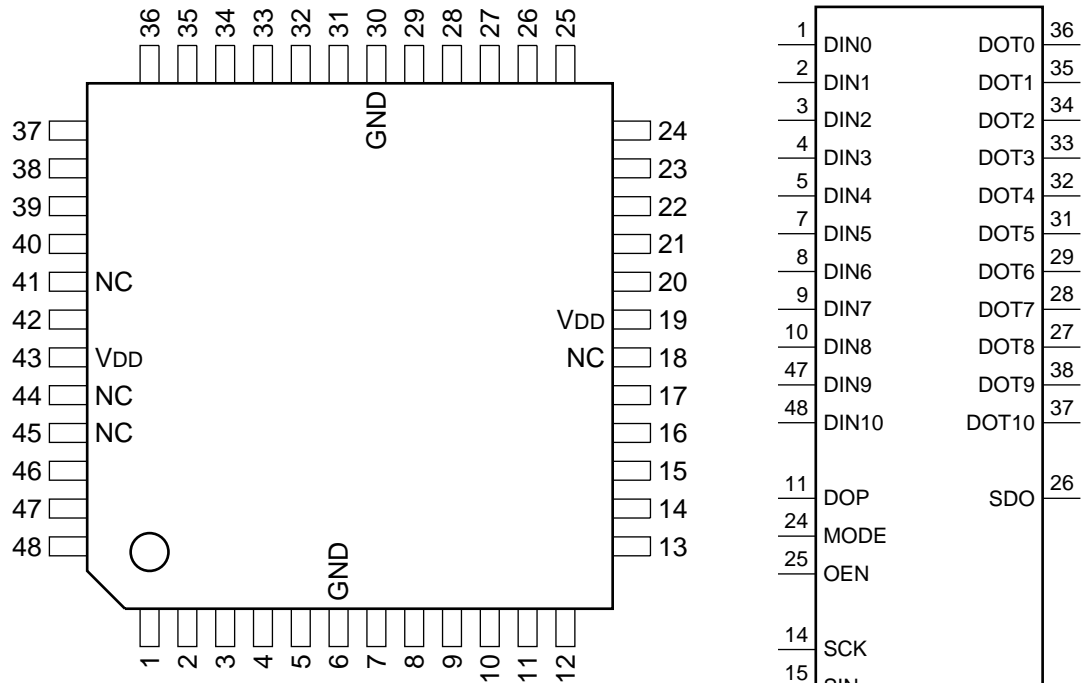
36 35 34 33 32 31 30 29 28 27 26 25

GND

37
38
39
40
41 NC
42
43 VDD
44 NC
45 NC
46
47
48

24
23
22
21
20
VDD 19
NC 18
17
16
15
14
13

GND

1 2 3 4 5 6 7 8 9 10 11 12

| | | | |
|---|---|---|---|
| 1 | DIN0 | DOT0 | 36 |
| 2 | DIN1 | DOT1 | 35 |
| 3 | DIN2 | DOT2 | 34 |
| 4 | DIN3 | DOT3 | 33 |
| 5 | DIN4 | DOT4 | 32 |
| 7 | DIN5 | DOT5 | 31 |
| 8 | DIN6 | DOT6 | 29 |
| 9 | DIN7 | DOT7 | 28 |
| 10 | DIN8 | DOT8 | 27 |
| 47 | DIN9 | DOT9 | 38 |
| 48 | DIN10 | DOT10 | 37 |
| 11 | DOP | SDO | 26 |
| 24 | MODE | | |
| 25 | OEN | | |
| 14 | SCK | | |
| 15 | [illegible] | | |